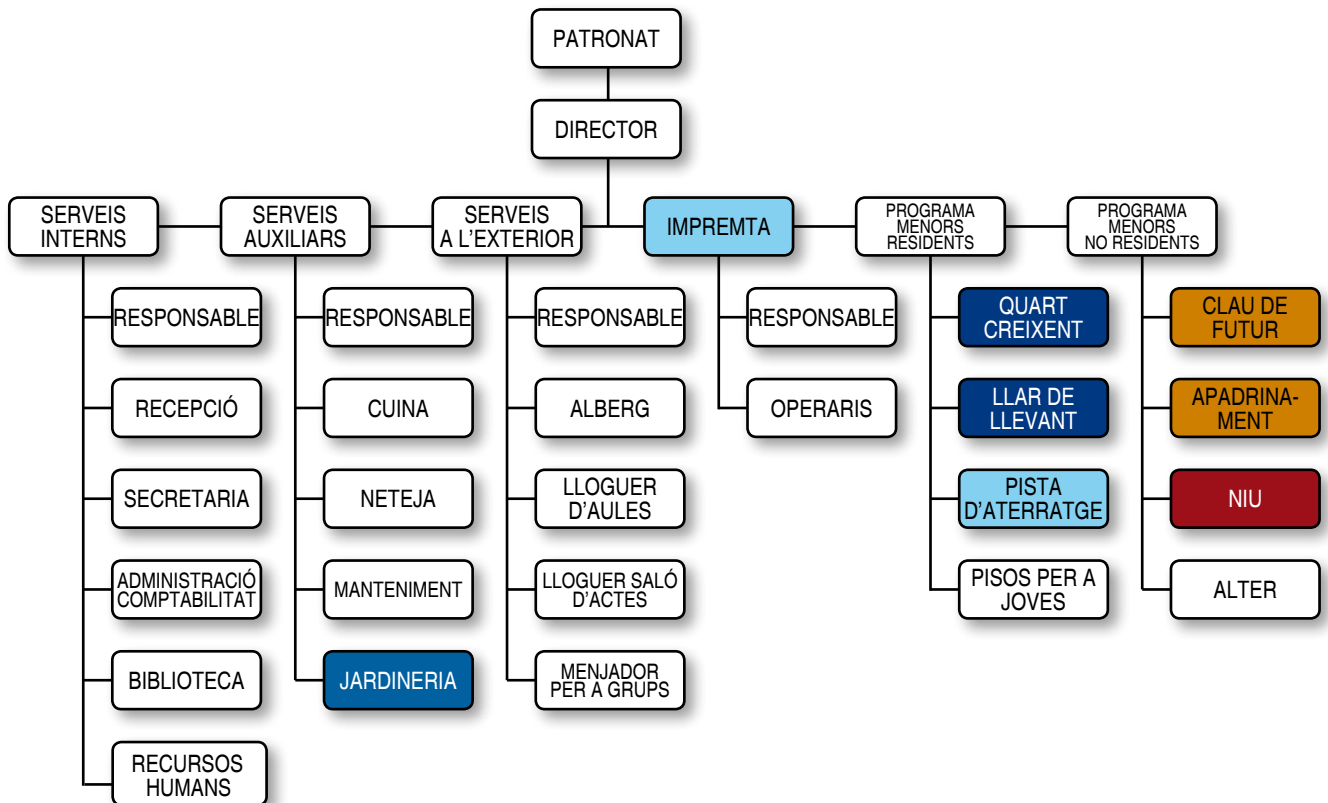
PATRONAT

DIRECTOR

SERVEIS INTERNS

RESPONSABLE

RECEPCIÓ

SECRETARIA

ADMINISTRACIÓ COMPTABILITAT

BIBLIOTECA

RECURSOS HUMANS

SERVEIS AUXILIARS

RESPONSABLE

CUINA

NETEJA

MANTENIMENT

JARDINERIA

SERVEIS A L'EXTERIOR

RESPONSABLE

ALBERG

LLOGUER D'AULES

LLOGUER SALÓ D'ACTES

MENJADOR PER A GRUPS

IMPREMTA

RESPONSABLE

OPERARIS

PROGRAMA MENORS RESIDENTS

QUART CREIXENT

LLAR DE LLEVANT

PISTA D'ATERRATGE

PISOS PER A JOVES

PROGRAMA MENORS NO RESIDENTS

CLAU DE FUTUR

APADRINAMENT

NIU

ALTER